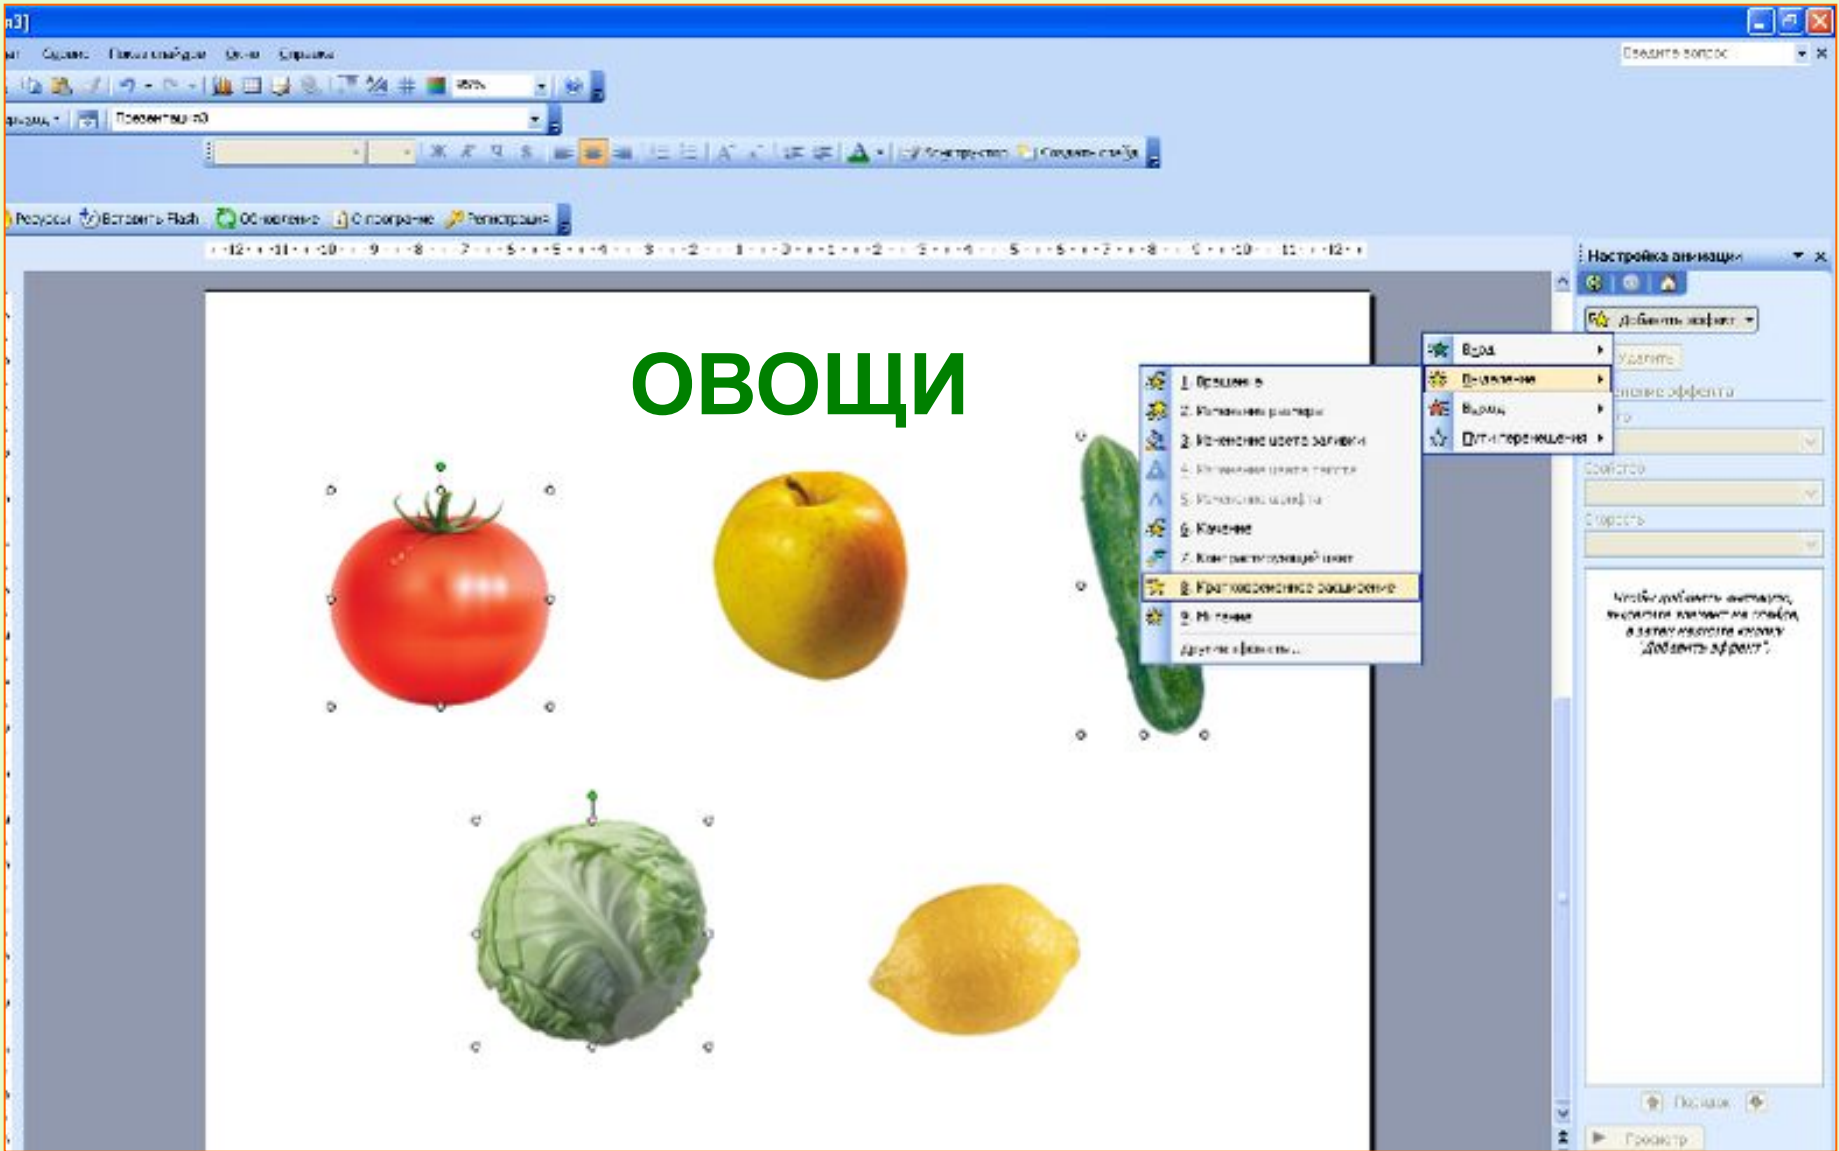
н3]

Сервис Показ слайдов Окно Справка

Введите вопрос

85%

Презентация3

Конструктор Создать слайд

Ресурсы Вставить Flash Обновление О программе Регистрация

ОВОЩИ

Настройка анимации

Добавить эффект

Удалить

Вход

Выделение

Выход

Пути перемещения

1. Вращение

2. Изменение размера

3. Изменение цвета заливки

4. Изменение цвета текста

5. Изменение шрифта

6. Качание

7. Контрастирующий цвет

8. Кратковременное расширение

9. Мигание

Другие эффекты...

Свойство

Скорость

Чтобы добавить анимацию, выделите элемент на слайде, а затем нажмите кнопку "Добавить эффект".

Порядок

Просмотр